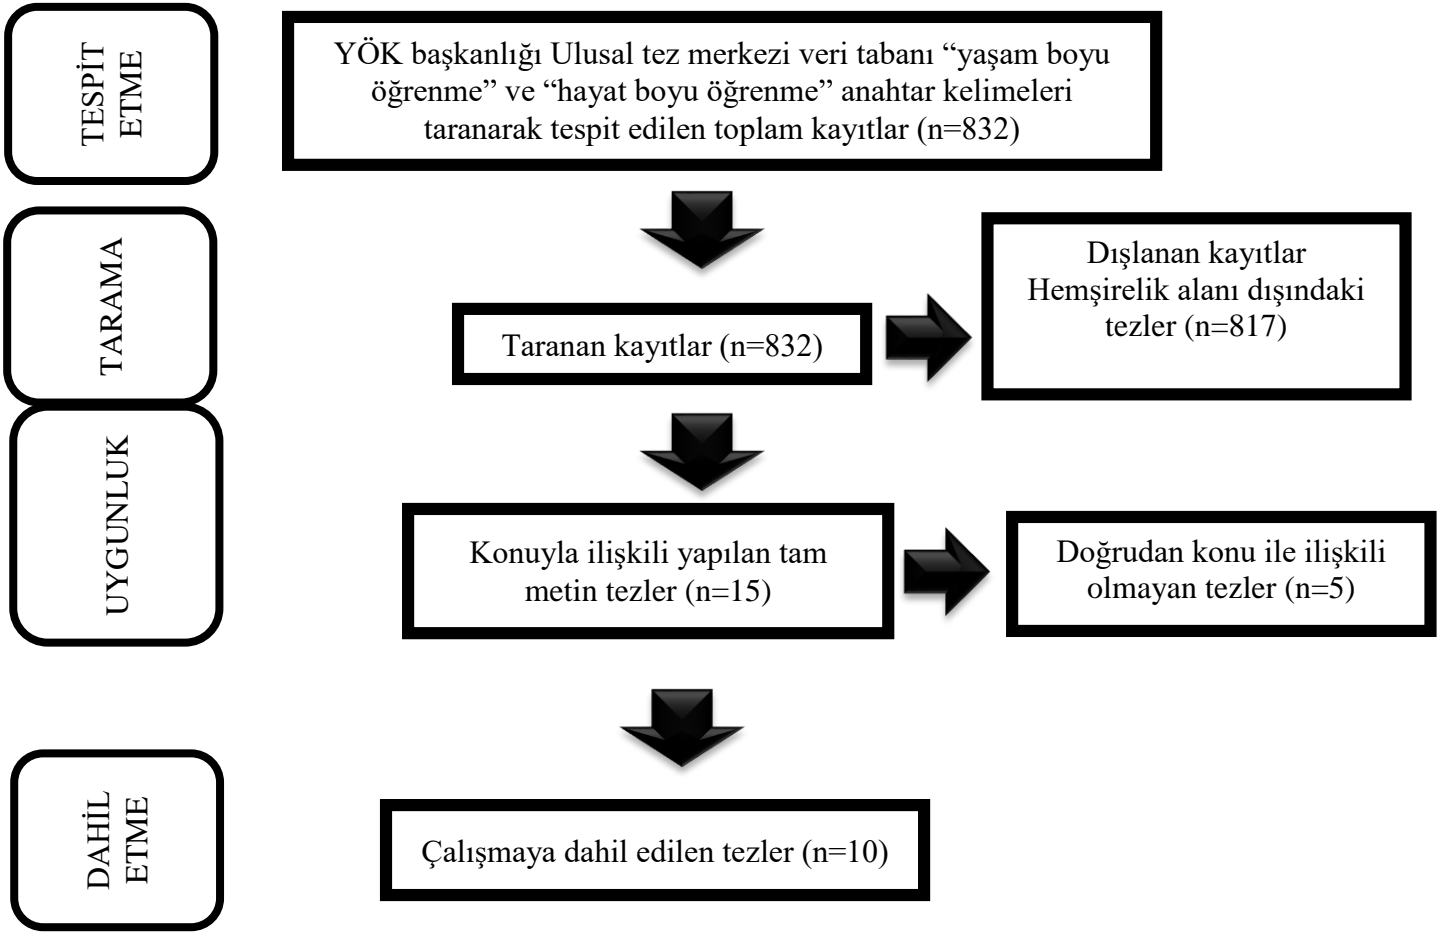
TESPİT ETME

YÖK başkanlığı Ulusal tez merkezi veri tabanı “yaşam boyu öğrenme” ve “hayat boyu öğrenme” anahtar kelimeleri taranarak tespit edilen toplam kayıtlar (n=832)

TARAMA

Taranan kayıtlar (n=832)

Dışlanan kayıtlar Hemşirelik alanı dışındaki tezler (n=817)

UYGUNLUK

Konuyla ilişkili yapılan tam metin tezler (n=15)

Doğrudan konu ile ilişkili olmayan tezler (n=5)

DAHİL ETME

Çalışmaya dahil edilen tezler (n=10)